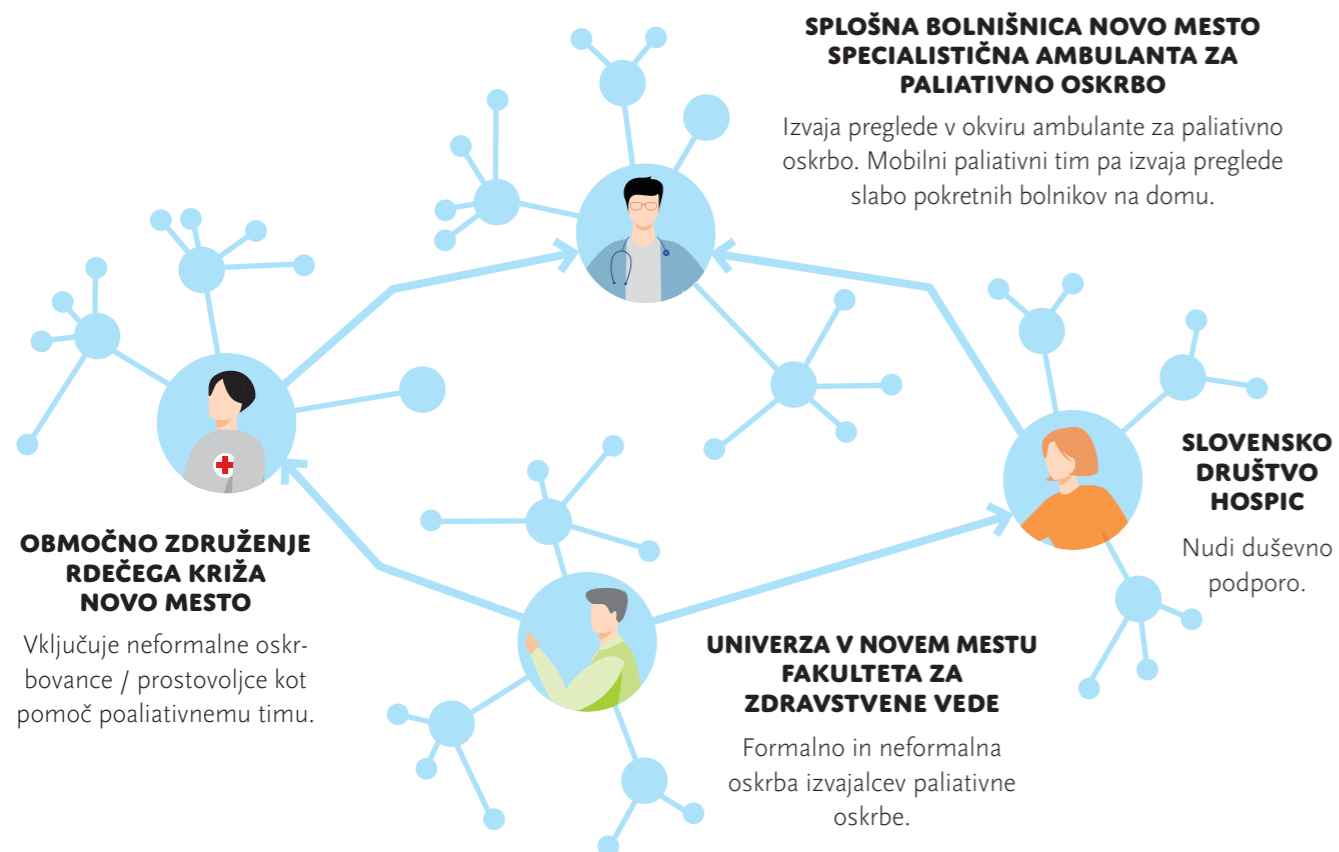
SPLOŠNA BOLNIŠNICA NOVO MESTO SPECIALISTIČNA AMBULANTA ZA PALIATIVNO OSKRBO

Izvaja preglede v okviru ambulante za paliativno oskrbo. Mobilni paliativni tim pa izvaja preglede slabo pokretnih bolnikov na domu.

SLOVENSKO DRUŠTVO HOSPIC

Nudi duševno podporo.

OBMOČNO ZDRUŽENJE RDEČEGA KRIŽA NOVO MESTO

Vključuje neformalne oskrbovance / prostovoljce kot pomoč poaliativnemu timu.

UNIVERZA V NOVEM MESTU FAKULTETA ZA ZDRAVSTVENE VEDE

Formalno in neformalna oskrba izvajalcev paliativne oskrbe.